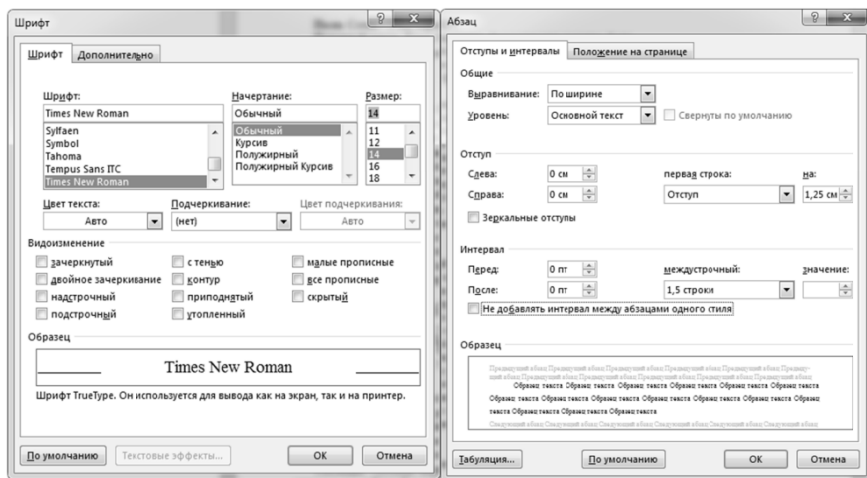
Шрифт

Шрифт | Дополнительно

Шрифт:
Times New Roman
Sylfaen
Symbol
Tahoma
Tempus Sans ITC
Times New Roman

Начертание:
Обычный
Обычный
Курсив
Полужирный
Полужирный Курсив

Размер:
14
11
12
14
16
18

Цвет текста: Авто
Подчеркивание: (нет)
Цвет подчеркивания: Авто

Видоизменение
зачеркнутый
двойное зачеркивание
надстрочный
подстрочный
с тенью
контур
приподнятый
утопленный
малые прописные
все прописные
скрытый

Образец
Times New Roman

Шрифт TrueType. Он используется для вывода как на экран, так и на принтер.

По умолчанию | Текстовые эффекты... | ОК | Отмена

Абзац

Отступы и интервалы | Положение на странице

Общие
Выравнивание: По ширине
Уровень: Основной текст
Свернуты по умолчанию

Отступ
Слева: 0 см
Справа: 0 см
первая строка: Отступ
на: 1,25 см
Зеркальные отступы

Интервал
Перед: 0 пт
После: 0 пт
междустрочный: 1,5 строки
значение:
Не добавлять интервал между абзацами одного стиля

Образец
Предыдущий абзац Предыдущий абзац Предыдущий абзац Предыдущий абзац Предыдущий абзац Предыдущий абзац Предыдущий абзац Предыдущий абзац Предыдущий абзац
Образец текста Образец текста Образец текста Образец текста Образец текста Образец текста Образец текста Образец текста Образец текста Образец текста Образец текста Образец текста Образец текста Образец текста Образец текста Образец текста Образец текста Образец текста
Следующий абзац Следующий абзац Следующий абзац Следующий абзац Следующий абзац Следующий абзац

Табуляция... | По умолчанию | ОК | Отмена